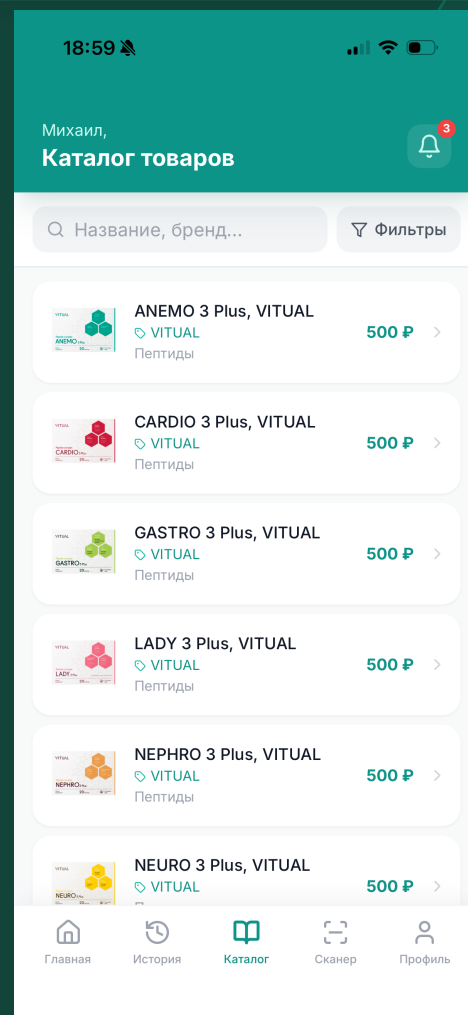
18:59

Михаил,
Каталог товаров

3

Название, бренд...

Фильтры

ANEMO 3 Plus, VITUAL
VITUAL
Пептиды
500 ₽

CARDIO 3 Plus, VITUAL
VITUAL
Пептиды
500 ₽

GASTRO 3 Plus, VITUAL
VITUAL
Пептиды
500 ₽

LADY 3 Plus, VITUAL
VITUAL
Пептиды
500 ₽

NEPHRO 3 Plus, VITUAL
VITUAL
Пептиды
500 ₽

NEURO 3 Plus, VITUAL
VITUAL
500 ₽

Главная
История
Каталог
Сканер
Профиль